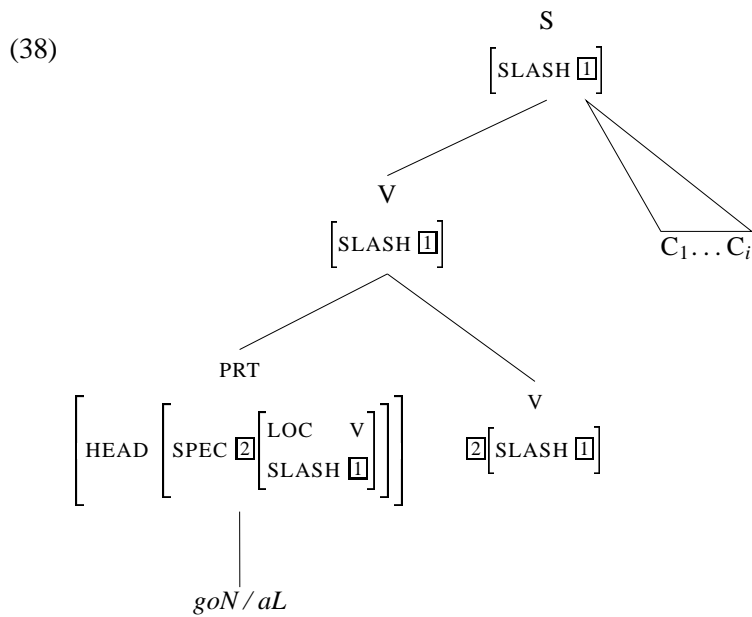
(38)

S

[SLASH $\boxed{1}$]

V

[SLASH $\boxed{1}$]

$C_1 \ldots C_i$

PRT

$\left[\text{HEAD} \left[\text{SPEC } \boxed{2} \begin{bmatrix} \text{LOC} & \text{V} \\ \text{SLASH} & \boxed{1} \end{bmatrix} \right] \right]$

V

$\boxed{2}$ [SLASH $\boxed{1}$]

*goN / aL*